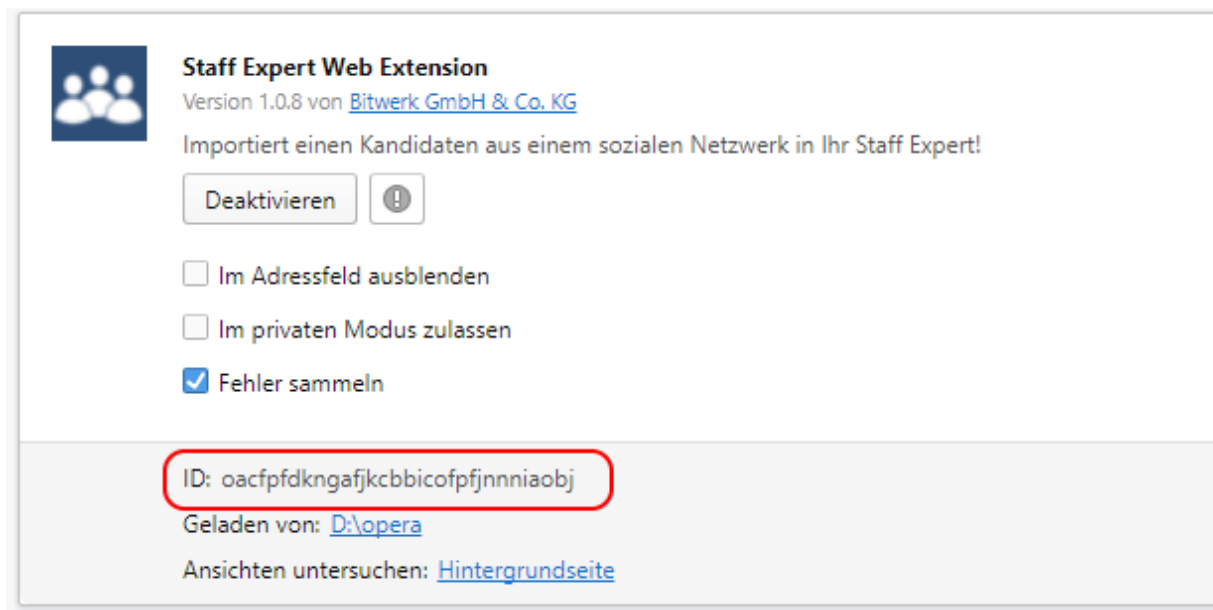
Staff Expert Web Extension
Version 1.0.8 von Bitwerk GmbH & Co. KG
Importiert einen Kandidaten aus einem sozialen Netzwerk in Ihr Staff Expert!

Deaktivieren

Im Adressfeld ausblenden
Im privaten Modus zulassen
Fehler sammeln

ID: oacfpfdkngafjkcbbicofpfjnnniaobj
Geladen von: D:\opera
Ansichten untersuchen: Hintergrundseite